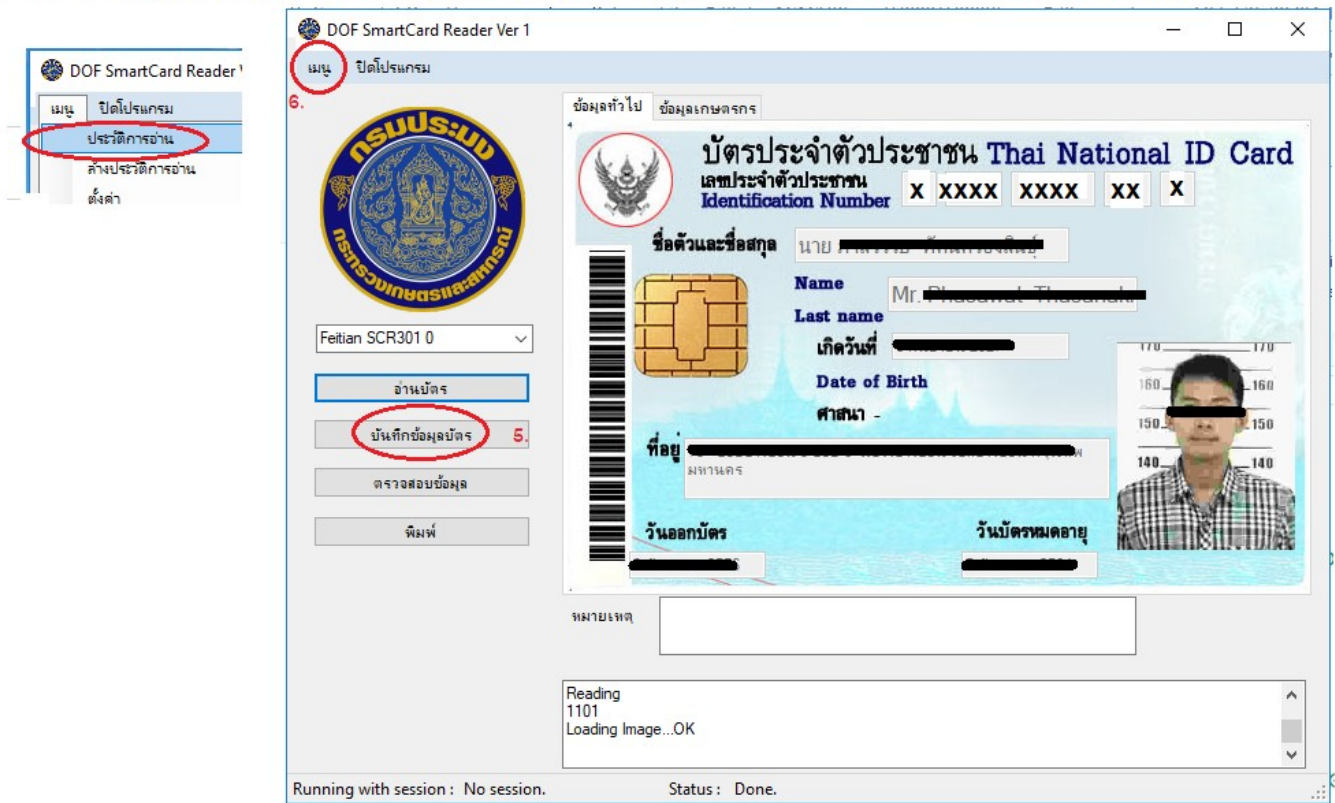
DOF SmartCard Reader V

เมนู ปิดโปรแกรม

ประวัติการอ่าน

ล้างประวัติการอ่าน

ตั้งค่า

DOF SmartCard Reader Ver 1

เมนู ปิดโปรแกรม

6.

กรมประมง

กระทรวงเกษตรและสหกรณ์

Feitian SCR301 0

อ่านบัตร

บันทึกข้อมูลบัตร 5.

ตรวจสอบข้อมูล

พิมพ์

ข้อมูลทั่วไป ข้อมูลเกษตรกร

บัตรประจำตัวประชาชน Thai National ID Card

เลขประจำตัวประชาชน Identification Number x xxxx xxxx xx x

ชื่อตัวและชื่อสกุล นาย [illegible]

Name Mr. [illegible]

Last name

เกิดวันที่ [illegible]

Date of Birth

ศาสนา -

ที่อยู่ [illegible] มหานคร

วันออกบัตร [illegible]

วันบัตรหมดอายุ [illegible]

170 170 160 160 150 150 140 140

หมายเหตุ

Reading
1101
Loading Image...OK

Running with session : No session.

Status : Done.